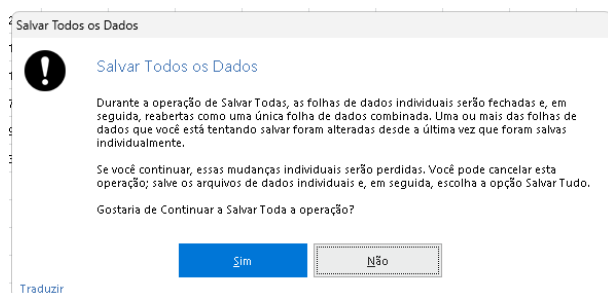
Salvar Todos os Dados

Salvar Todos os Dados

Durante a operação de Salvar Todas, as folhas de dados individuais serão fechadas e, em seguida, reabertas como uma única folha de dados combinada. Uma ou mais das folhas de dados que você está tentando salvar foram alteradas desde a última vez que foram salvas individualmente.

Se você continuar, essas mudanças individuais serão perdidas. Você pode cancelar esta operação; salve os arquivos de dados individuais e, em seguida, escolha a opção Salvar Tudo.

Gostaria de Continuar a Salvar Toda a operação?

Sim

Não

Traduzir